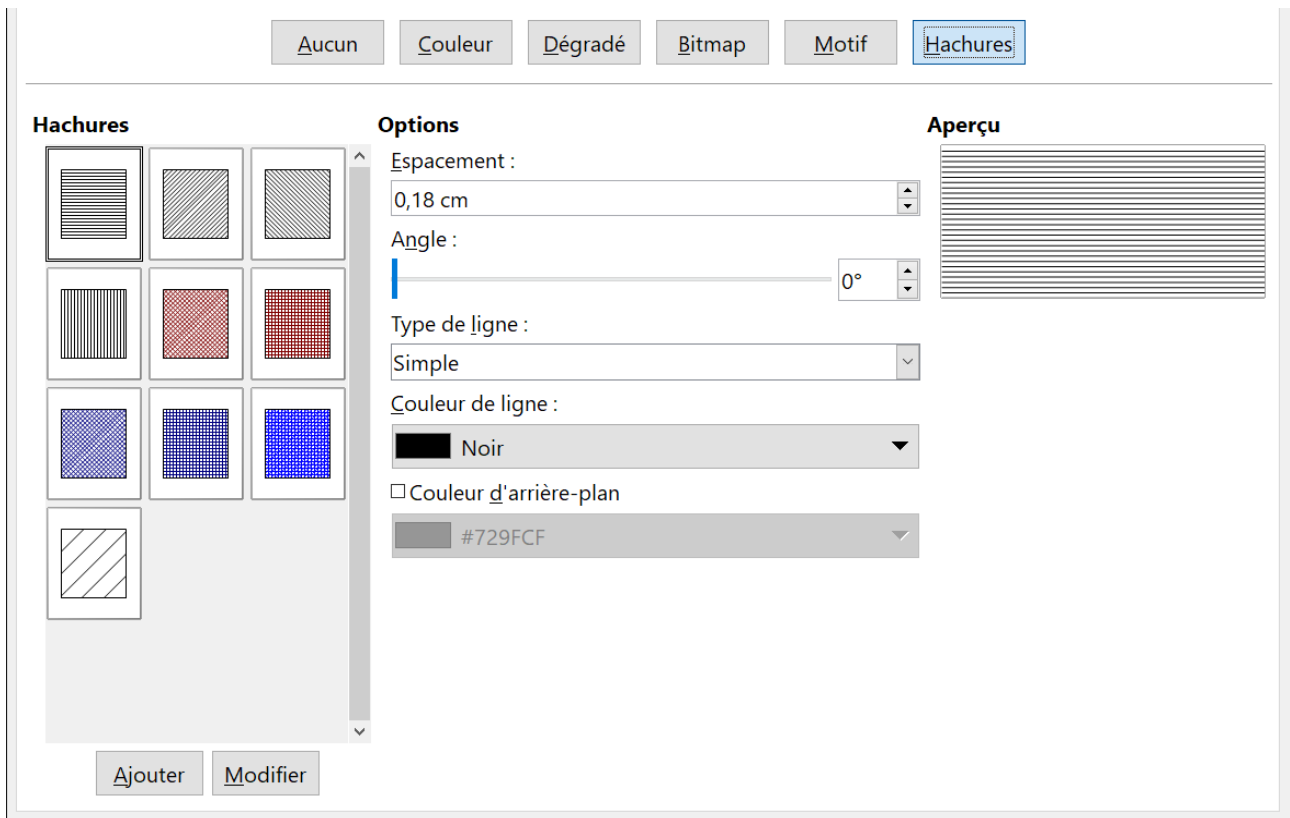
Aucun Couleur Dégradé Bitmap Motif Hachures

Hachures

Options

Espacement :

0,18 cm

Angle :

0°

Type de ligne :

Simple

Couleur de ligne :

Noir

Couleur d'arrière-plan

#729FCF

Aperçu

Ajouter Modifier